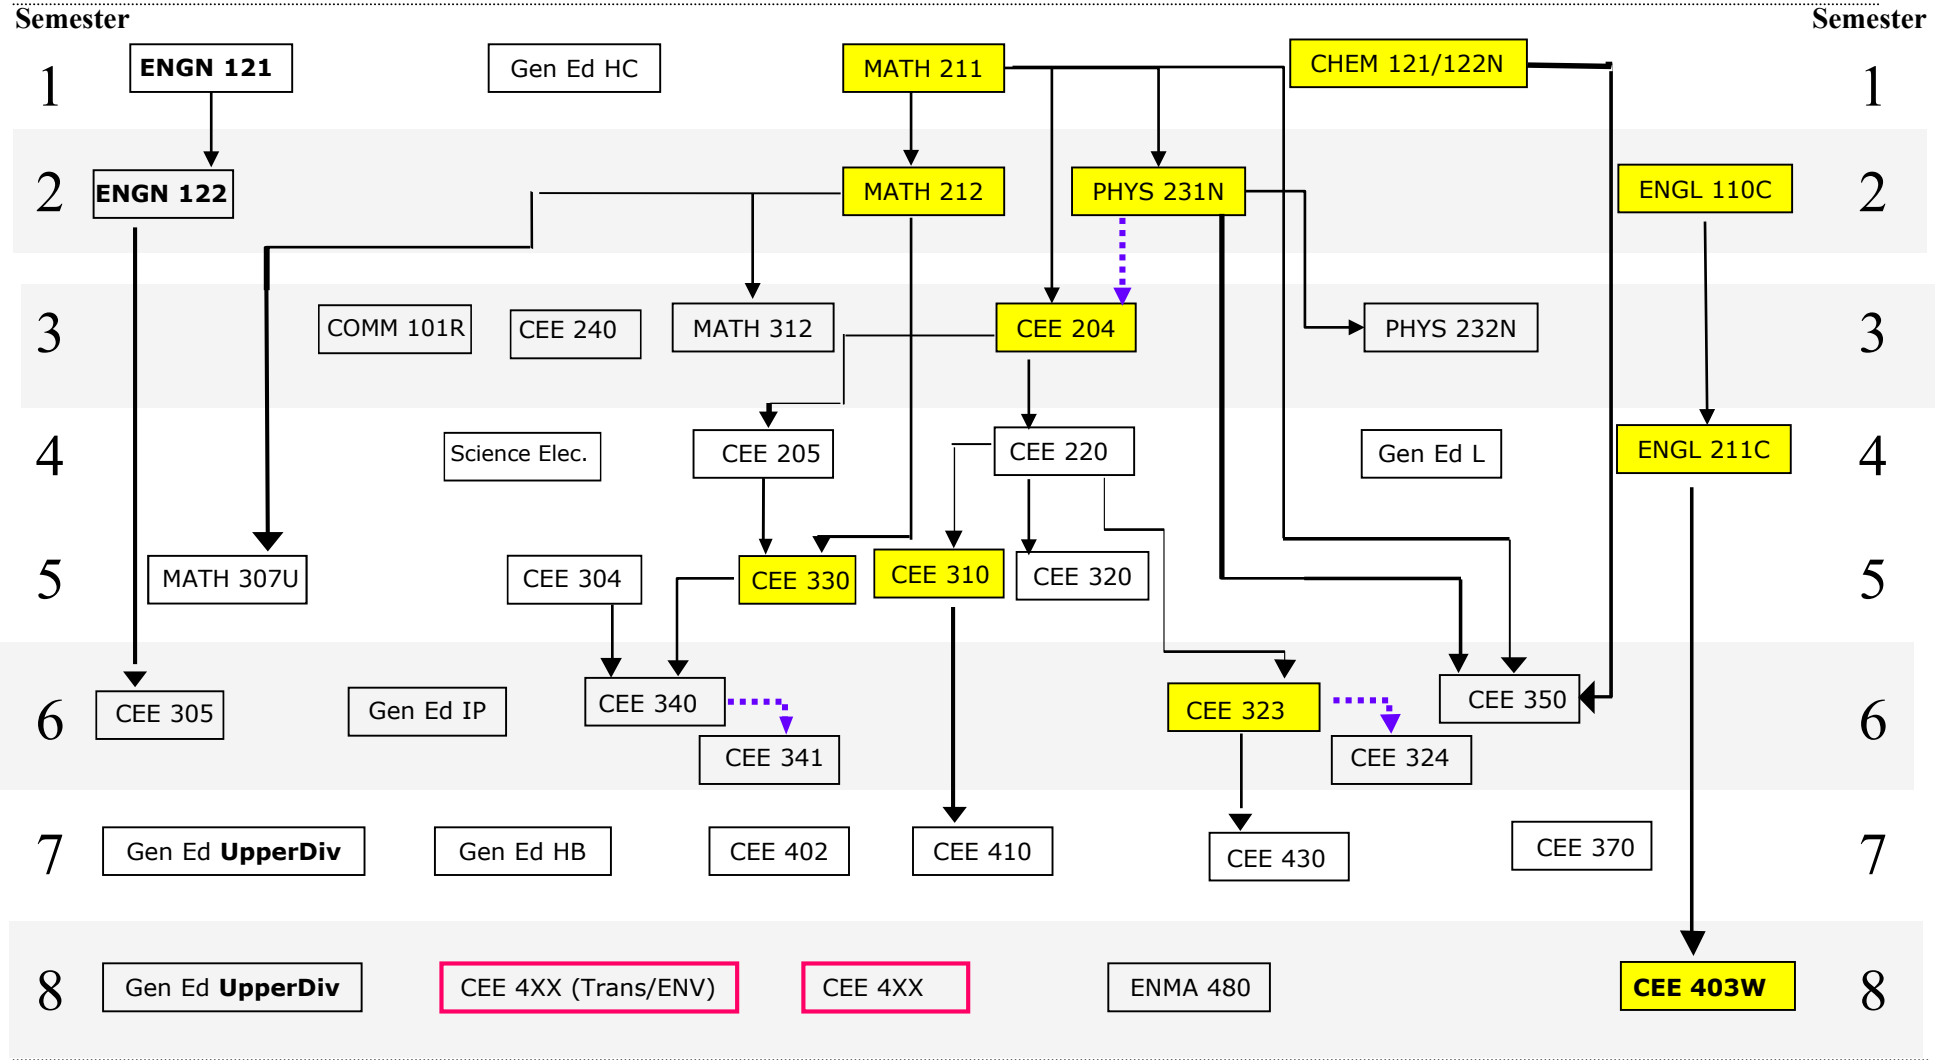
Semester

Semester

1
ENGN 121
Gen Ed HC
MATH 211
CHEM 121/122N
1

2
ENGN 122
MATH 212
PHYS 231N
ENGL 110C
2

3
COMM 101R
CEE 240
MATH 312
CEE 204
PHYS 232N
3

4
Science Elec.
CEE 205
CEE 220
Gen Ed L
ENGL 211C
4

5
MATH 307U
CEE 304
CEE 330
CEE 310
CEE 320
5

6
CEE 305
Gen Ed IP
CEE 340
CEE 341
CEE 323
CEE 324
CEE 350
6

7
Gen Ed **UpperDiv**
Gen Ed HB
CEE 402
CEE 410
CEE 430
CEE 370
7

8
Gen Ed **UpperDiv**
CEE 4XX (Trans/ENV)
CEE 4XX
ENMA 480
**CEE 403W**
8